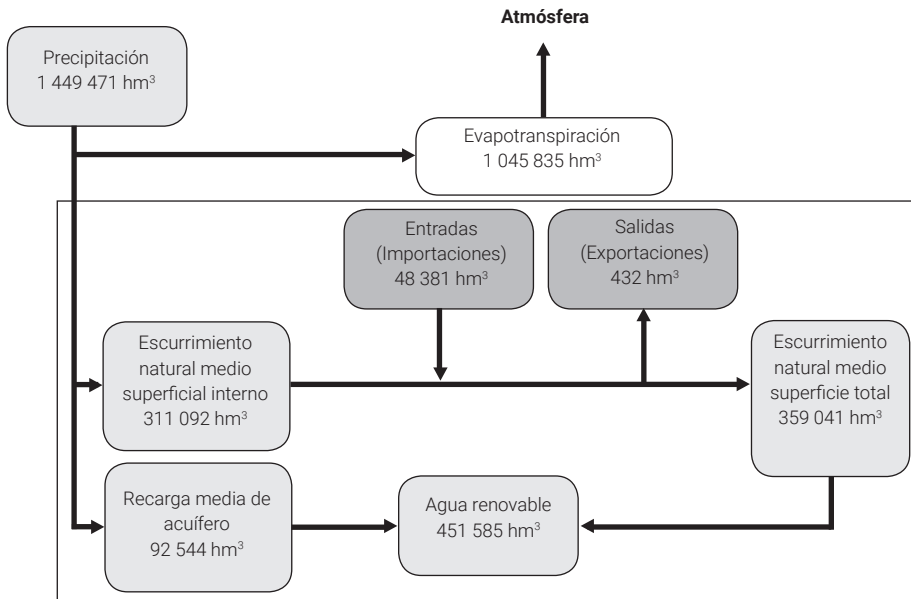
Atmósfera

Precipitación
1 449 471 hm$^3$

Evapotranspiración
1 045 835 hm$^3$

Entradas
(Importaciones)
48 381 hm$^3$

Salidas
(Exportaciones)
432 hm$^3$

Escurrimiento natural medio superficial interno
311 092 hm$^3$

Escurrimiento natural medio superficie total
359 041 hm$^3$

Recarga media de acuífero
92 544 hm$^3$

Agua renovable
451 585 hm$^3$